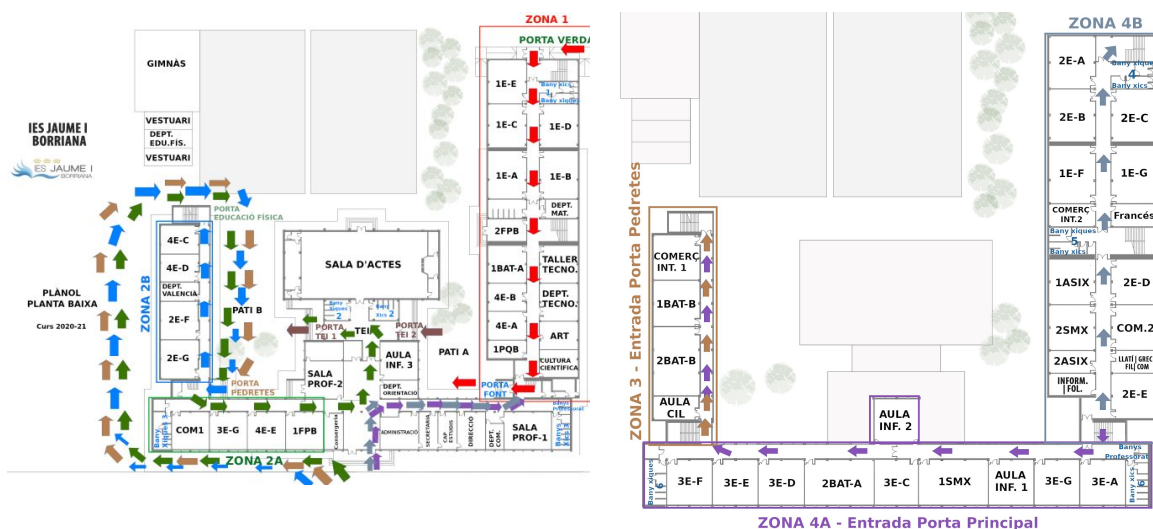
ZONA 1
PORTA VERDA
GIMNÀS
VESTUARI
DEPT. EDU.FÍS.
VESTUARI
IES JAUME I
BORRIANA
IES JAUME I BORRIANA
1E-E
Bany xics 1 Bany xiques
1E-C
1E-D
1E-A
1E-B
DEPT. MAT.
2FPB
PORTA EDUCACIÓ FÍSICA
4E-C
4E-D
DEPT. VALENCIÀ
2E-F
2E-G
ZONA 2B
PLÀNOL PLANTA BAIXA
Curs 2020-21
SALA D'ACTES
1BAT-A
TALLER TECNO.
4E-B
DEPT. TECNO.
4E-A
ART
1PQB
CULTURA CIENTÍFICA
PATI B
Bany xiques 2
Bany xics 2
PORTA TEI 1
TEI
PORTA TEI 2
AULA INF. 3
PATI A
SALA PROF-2
DEPT. ORIENTACIÓ
PORTA FONT
PORTA PEDRETES
Bany xics 3
COM1
3E-G
4E-E
1FPB
Consergeria
ADMINISTRACIÓ
SECRETARIA
CAP ESTUDIS
DIRECCIÓ
DEPT. COM.
SALA PROF-1
Banys professorat
ZONA 2A
ZONA 4B
2E-A
Banys xiques 4 Bany xics
2E-B
2E-C
1E-F
1E-G
COMERÇ INT.2
Francés
Bany xiques 5 Bany xics
1ASIX
2E-D
2SMX
COM.2
2ASIX
LLATÍ GREC FIL COM
INFORM. FOL.
2E-E
ZONA 3 - Entrada Porta Pedretes
COMERÇ INT. 1
1BAT-B
2BAT-B
AULA CIL
AULA INF. 2
Banys Professorat
Bany xiques 6
3E-F
3E-E
3E-D
2BAT-A
3E-C
1SMX
AULA INF. 1
3E-G
3E-A
Bany xics 6
ZONA 4A - Entrada Porta Principal